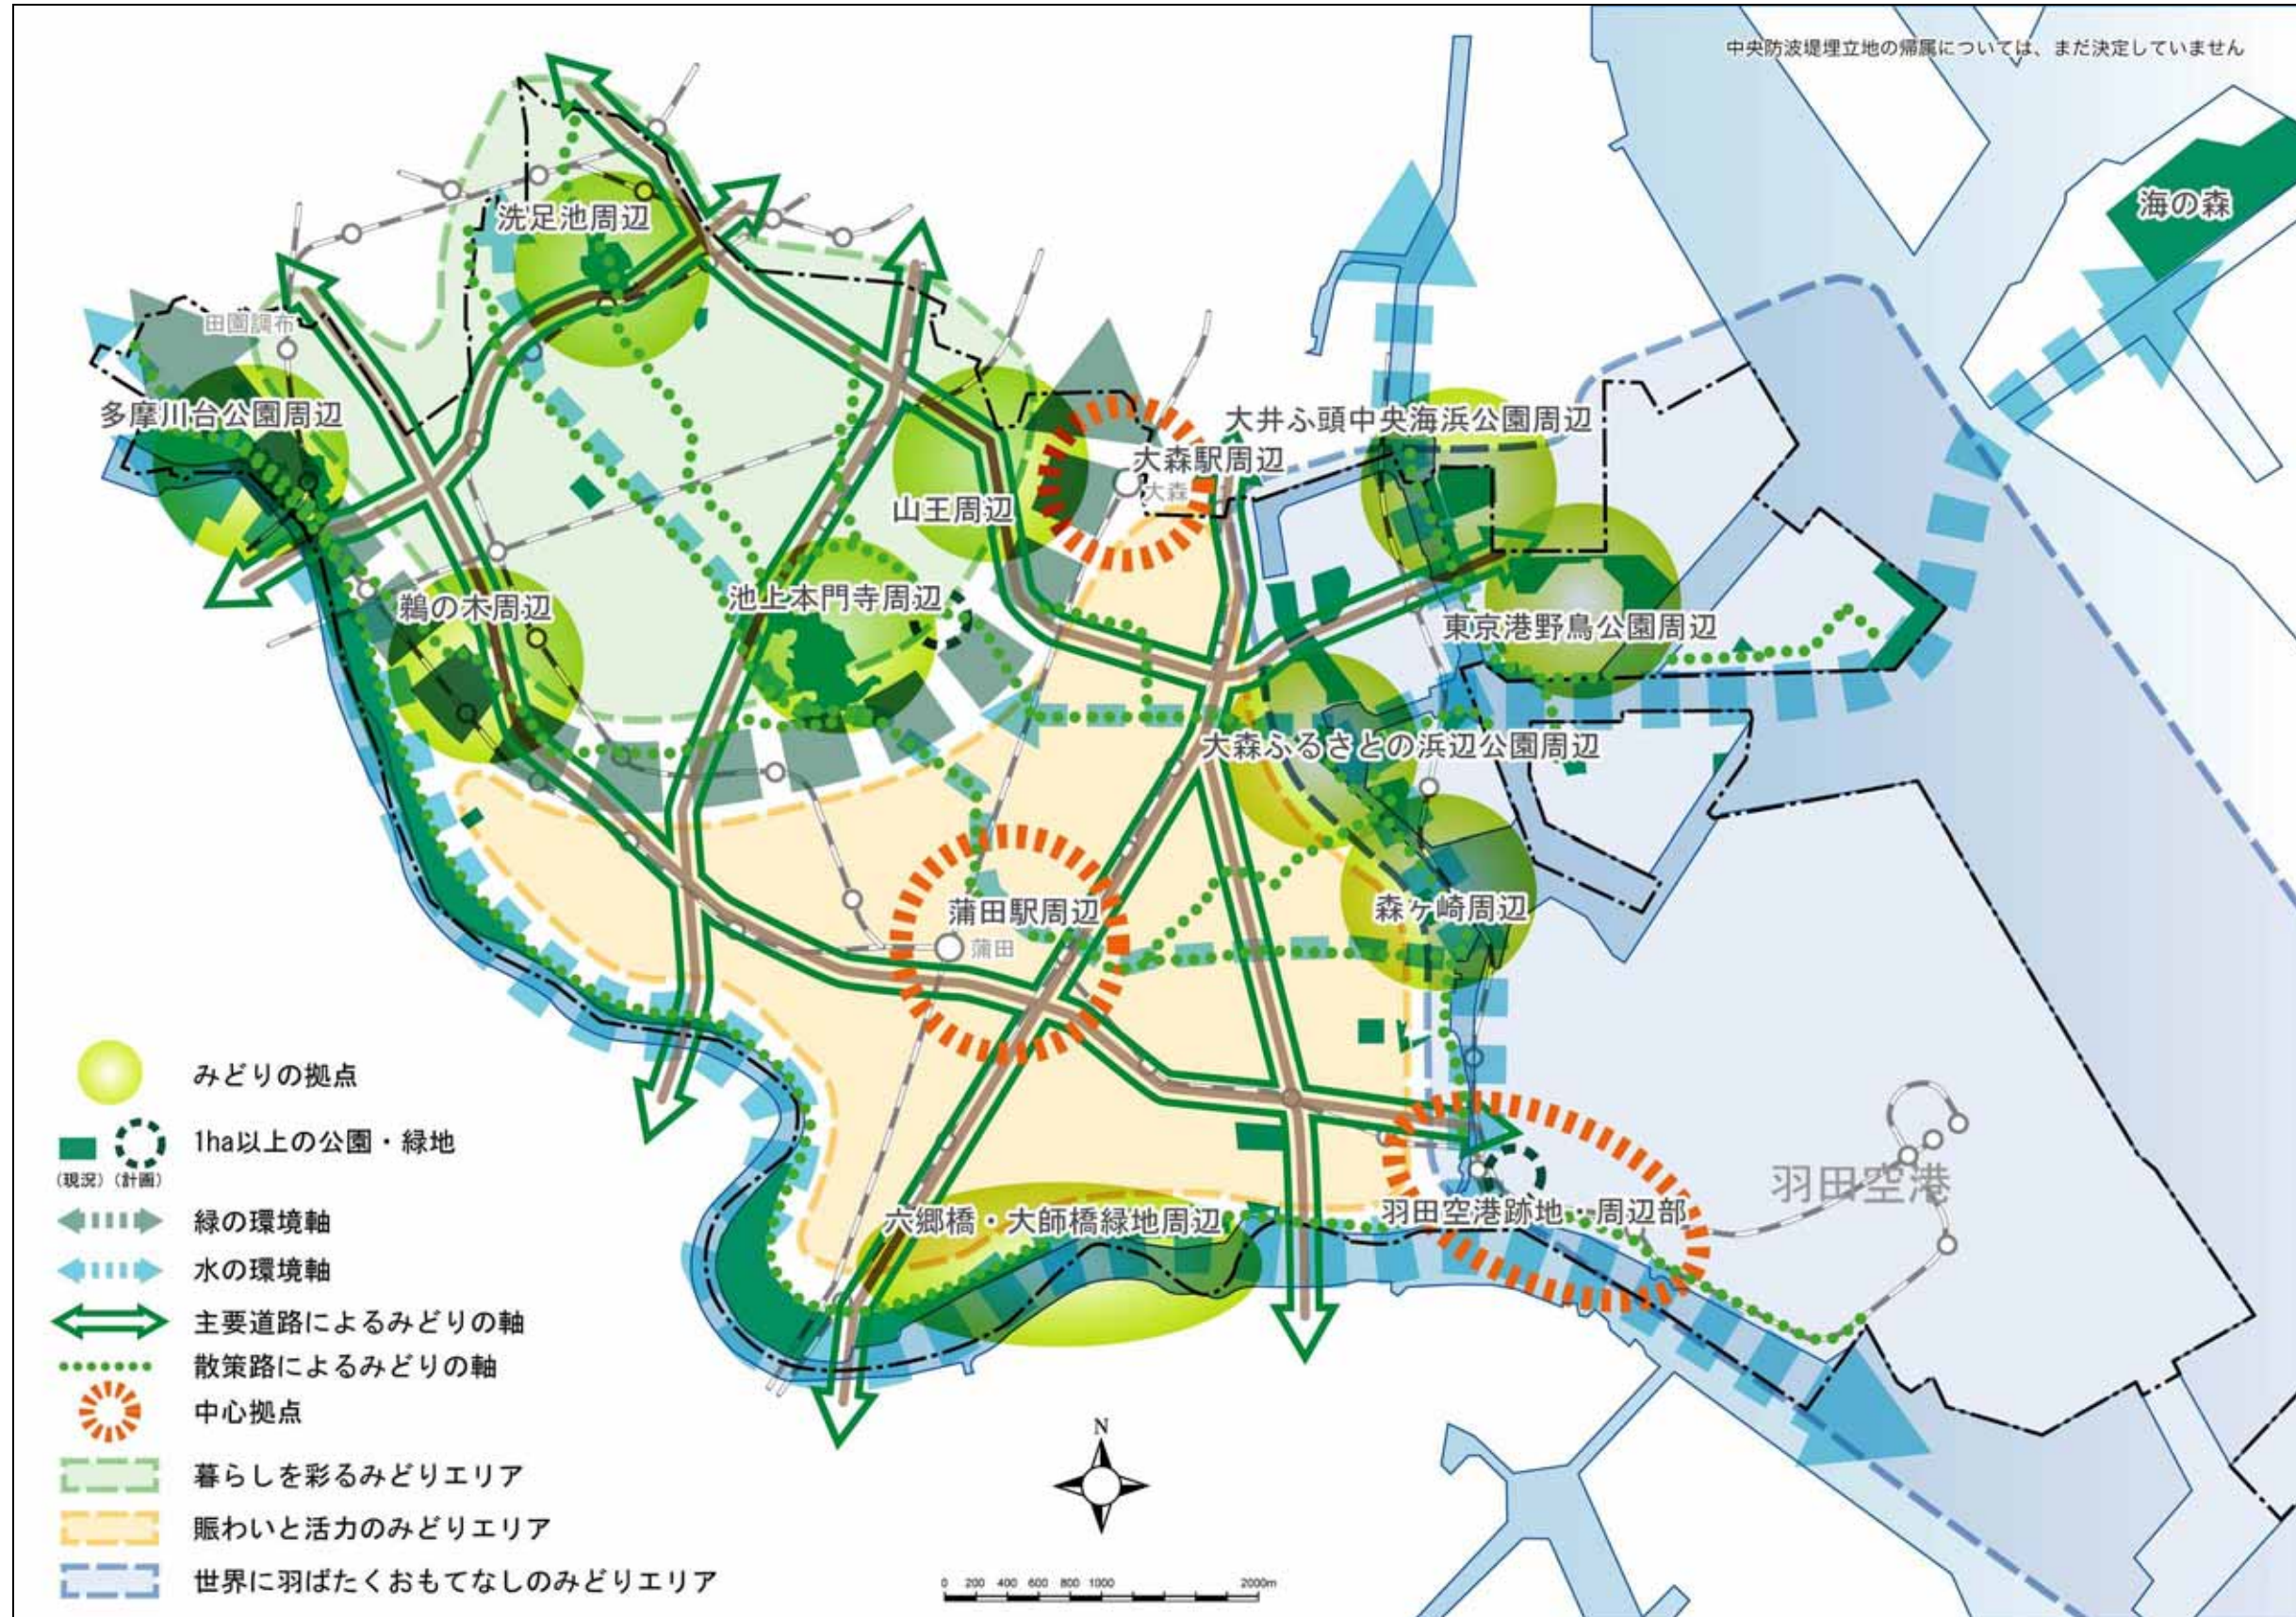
中央防波堤埋立地の帰属については、まだ決定していません

海の森

洗足池周辺

田園調布

多摩川台公園周辺

大井ふ頭中央海浜公園周辺

大森駅周辺

大森

山王周辺

池上本門寺周辺

鵜の木周辺

東京港野鳥公園周辺

大森ふるさとの浜辺公園周辺

蒲田駅周辺

蒲田

森ケ崎周辺

羽田空港

六郷橋・大師橋緑地周辺

羽田空港跡地・周辺部

みどりの拠点

1ha以上の公園・緑地

(現況) (計画)

緑の環境軸

水の環境軸

主要道路によるみどりの軸

散策路によるみどりの軸

中心拠点

暮らしを彩るみどりエリア

賑わいと活力のみどりエリア

世界に羽ばたくおもてなしのみどりエリア

N

0 200 400 600 800 1000 2000m